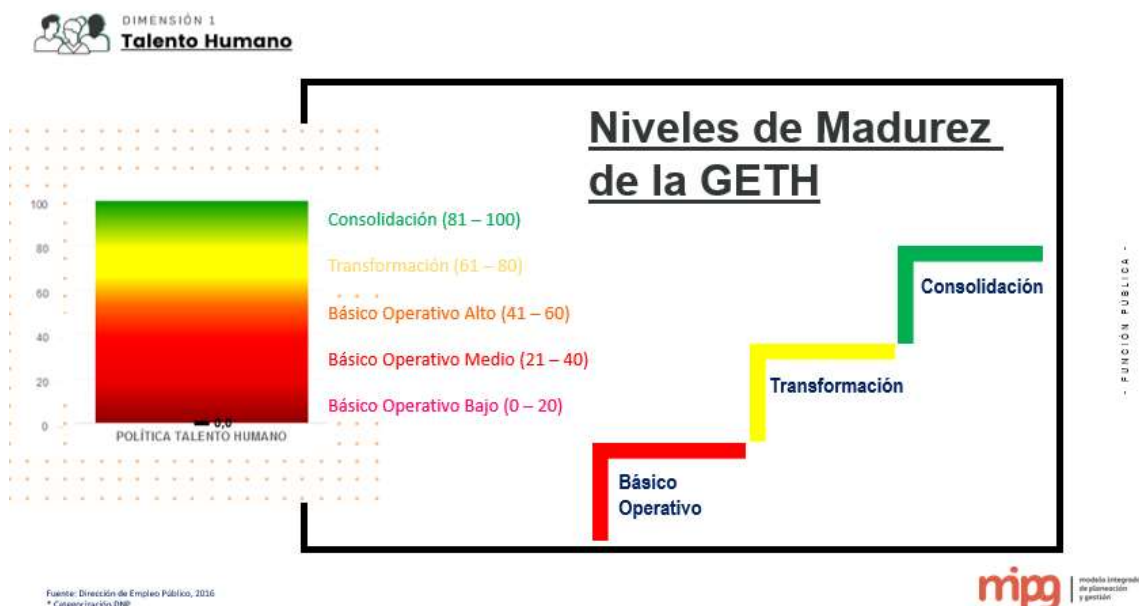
DIMENSIÓN 1
Talento Humano

Niveles de Madurez de la GETH

100
80
60
40
20
0

0,0
POLÍTICA TALENTO HUMANO

Consolidación (81 – 100)
Transformación (61 – 80)
Básico Operativo Alto (41 – 60)
Básico Operativo Medio (21 – 40)
Básico Operativo Bajo (0 – 20)

Consolidación
Transformación
Básico Operativo

- FUNCIÓN PÚBLICA -

Fuente: Dirección de Empleo Público, 2016
* Categorización DNP

mipg modelo integrado de planeación y gestión